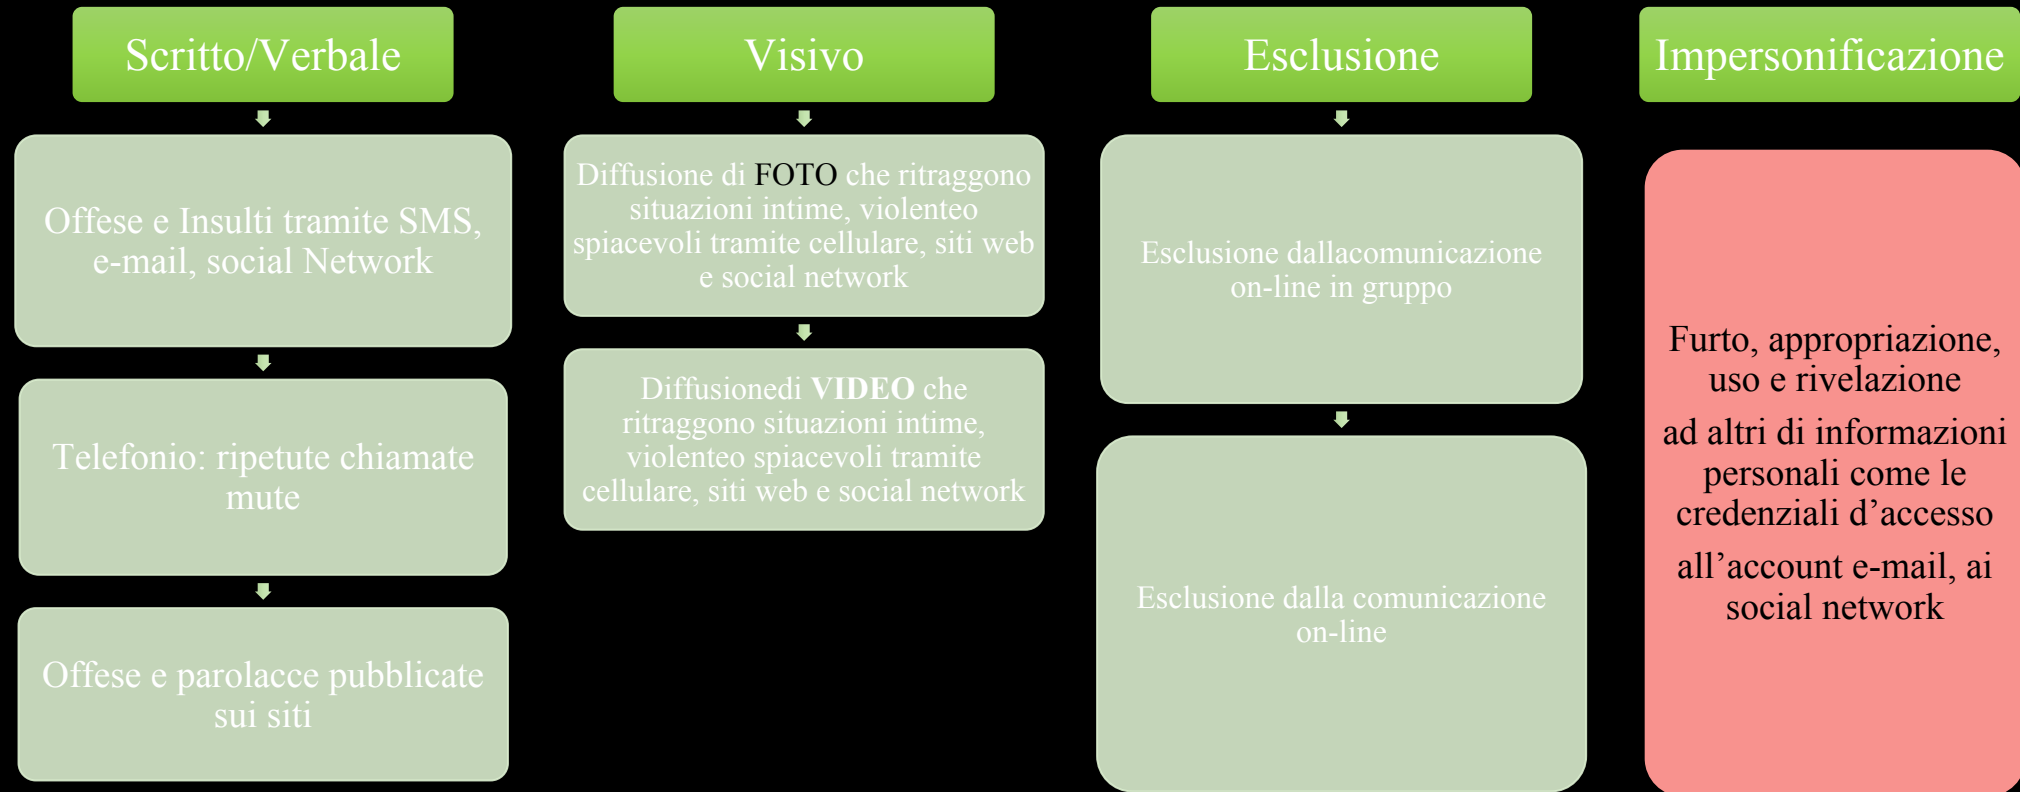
Scritto/Verbale

Offese e Insulti tramite SMS, e-mail, social Network

Telefonio: ripetute chiamate mute

Offese e parolacce pubblicate sui siti

Visivo

Diffusione di FOTO che ritraggono situazioni intime, violenteo spiacevoli tramite cellulare, siti web e social network

Diffusionedi **VIDEO** che ritraggono situazioni intime, violenteo spiacevoli tramite cellulare, siti web e social network

Esclusione

Esclusione dallacomunicazione on-line in gruppo

Esclusione dalla comunicazione on-line

Impersonificazione

Furto, appropriazione, uso e rivelazione

ad altri di informazioni personali come le credenziali d’accesso

all’account e-mail, ai social network